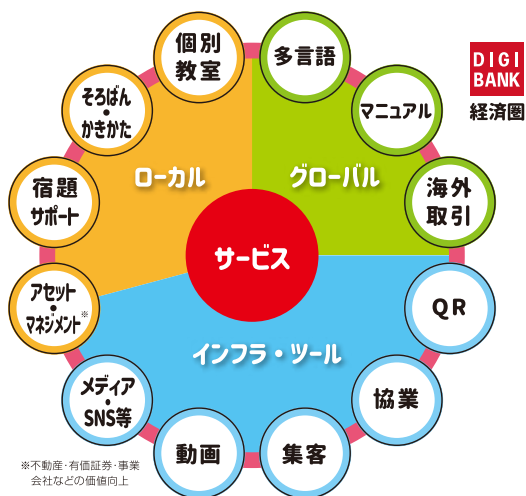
個別教室

多言語

DIGI BANK 経済圏

そろばん・かきかた

マニュアル

ローカル

グローバル

宿題サポート

海外取引

サービス

アセット・マネジメント※

QR

インフラ・ツール

メディア・SNS等

協業

動画

集客

※不動産・有価証券・事業会社などの価値向上